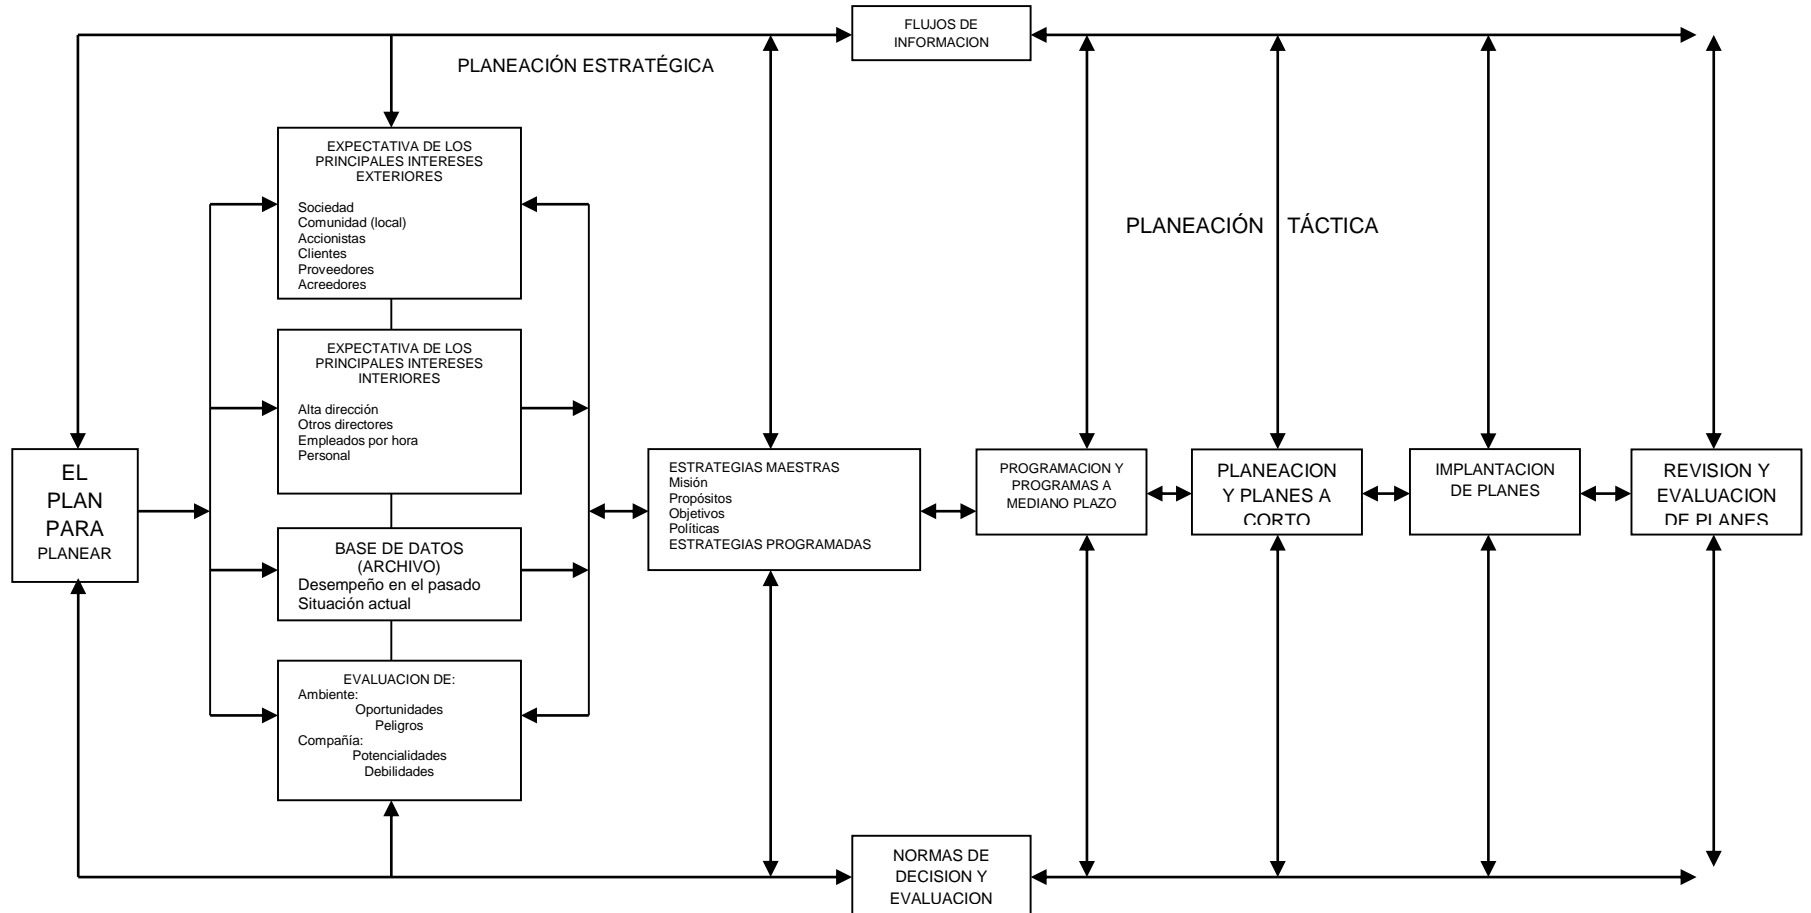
FLUJOS DE INFORMACION

PLANEACIÓN ESTRATÉGICA

EXPECTATIVA DE LOS PRINCIPALES INTERESES EXTERIORES

Sociedad
Comunidad (local)
Accionistas
Clientes
Proveedores
Acreedores

PLANEACIÓN TÁCTICA

EXPECTATIVA DE LOS PRINCIPALES INTERESES INTERIORES

Alta dirección
Otros directores
Empleados por hora
Personal

EL PLAN PARA PLANEAR

ESTRATEGIAS MAESTRAS
Misión
Propósitos
Objetivos
Políticas
ESTRATEGIAS PROGRAMADAS

PROGRAMACION Y PROGRAMAS A MEDIANO PLAZO

PLANEACION Y PLANES A CORTO

IMPLANTACION DE PLANES

REVISION Y EVALUACION DE PLANES

BASE DE DATOS (ARCHIVO)
Desempeño en el pasado
Situación actual

EVALUACION DE:
Ambiente:
Oportunidades
Peligros
Compañía:
Potencialidades
Debilidades

NORMAS DE DECISION Y EVALUACION